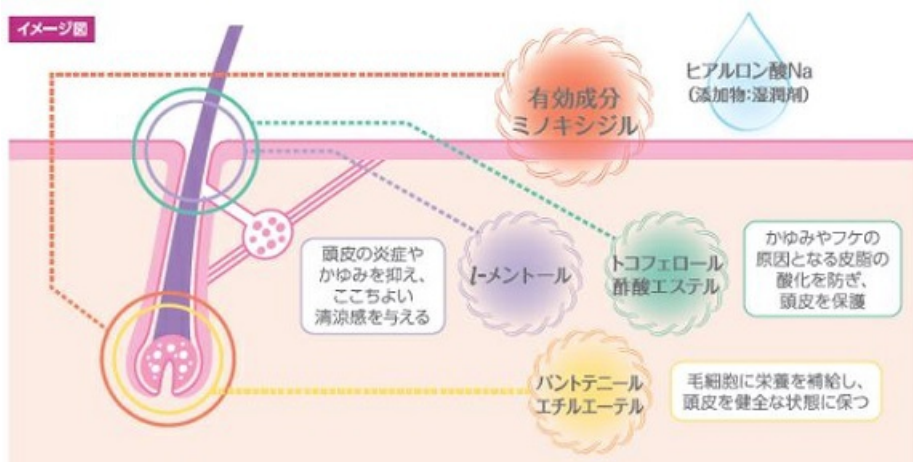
イメージ図

有効成分
ミノキシジル

ヒアルロン酸Na
(添加物:湿潤剤)

頭皮の炎症や
かゆみを抑え、
ここちよい
清涼感を与える

$l$-メントール

トコフェロール
酢酸エステル

かゆみやフケの
原因となる皮脂の
酸化を防ぎ、
頭皮を保護

パントテニール
エチルエーテル

毛細胞に栄養を補給し、
頭皮を健全な状態に保つ